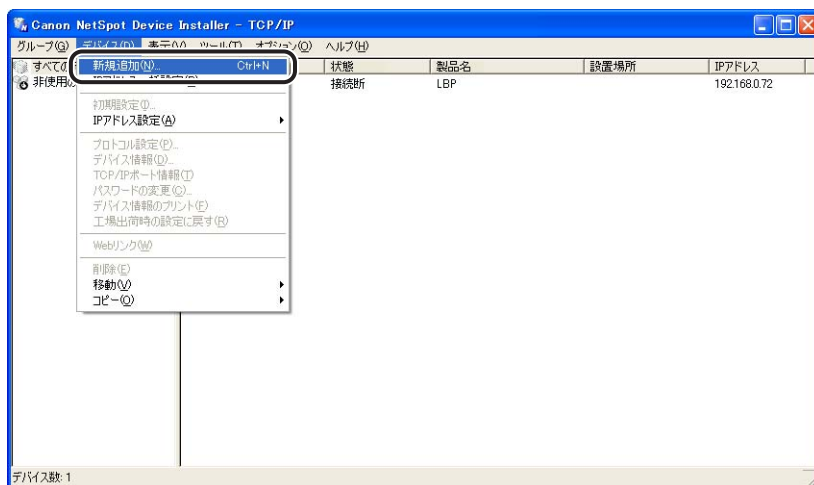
Canon NetSpot Device Installer - TCP/IP

グループ(G) デバイス(D) 表示(V) ツール(T) オプション(O) ヘルプ(H)

すべての
非使用の

新規追加(N)... Ctrl+N
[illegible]
初期設定(I)...
IPアドレス設定(A)
プロトコル設定(P)...
デバイス情報(D)...
TCP/IPポート情報(T)
パスワードの変更(C)...
デバイス情報のプリント(F)
工場出荷時の設定に戻す(R)
Webリンク(W)
削除(E)
移動(V)
コピー(O)

| 状態 | 製品名 | 設置場所 | IPアドレス |
|---|---|---|---|
| 接続断 | LBP | | 192.168.0.72 |

デバイス数: 1